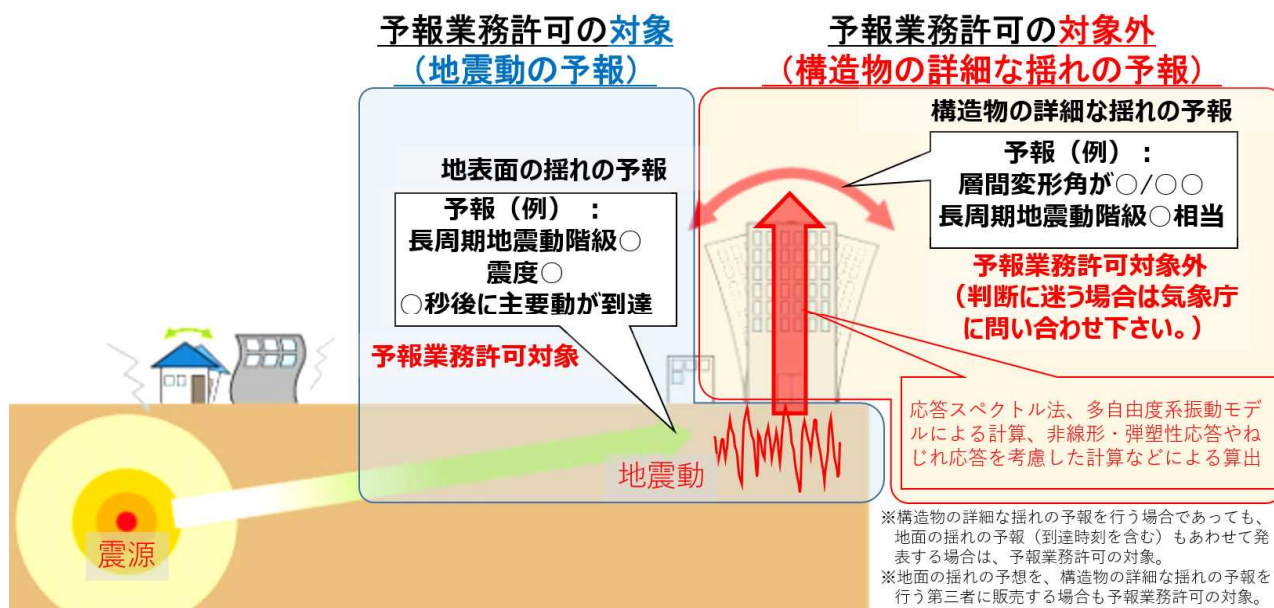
予報業務許可の対象
（地震動の予報）

予報業務許可の対象外
（構造物の詳細な揺れの予報）

構造物の詳細な揺れの予報

予報（例）：
層間変形角が○/○○
長周期地震動階級○相当

地表面の揺れの予報

予報（例）：
長周期地震動階級○
震度○
○秒後に主要動が到達

予報業務許可対象外
（判断に迷う場合は気象庁に問い合わせ下さい。）

予報業務許可対象

応答スペクトル法、多自由度系振動モデルによる計算、非線形・弾塑性応答やねじれ応答を考慮した計算などによる算出

地震動

震源

※構造物の詳細な揺れの予報を行う場合であっても、地面の揺れの予報（到達時刻を含む）もあわせて発表する場合は、予報業務許可の対象。
※地面の揺れの予想を、構造物の詳細な揺れの予報を行う第三者に販売する場合も予報業務許可の対象。